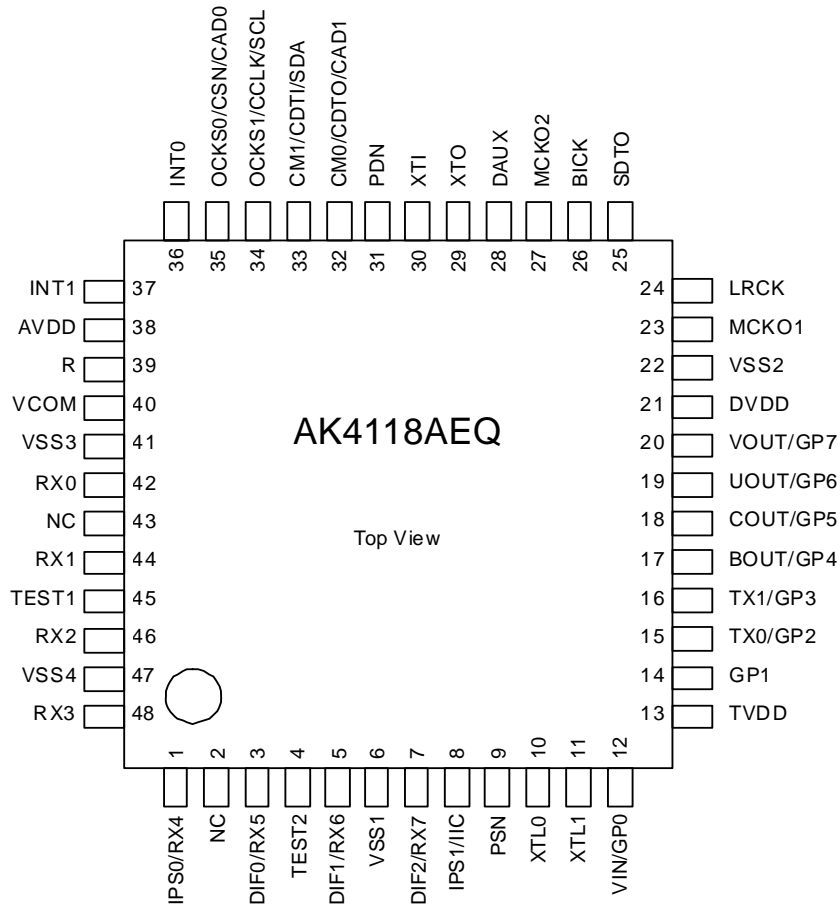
INT0
OCKS0/CSN/CAD0
OCKS1/CCLK/SCL
CM1/CDTI/SDA
CM0/CDTO/CAD1
PDN
XTI
XTO
DAUX
MCKO2
BICK
SDTO

36 35 34 33 32 31 30 29 28 27 26 25

INT1 37
AVDD 38
R 39
VCOM 40
VSS3 41
RX0 42
NC 43
RX1 44
TEST1 45
RX2 46
VSS4 47
RX3 48

24 LRCK
23 MCKO1
22 VSS2
21 DVDD
20 VOUT/GP7
19 UOUT/GP6
18 COUT/GP5
17 BOUT/GP4
16 TX1/GP3
15 TX0/GP2
14 GP1
13 TVDD

AK4118AEQ

Top View

1 2 3 4 5 6 7 8 9 10 11 12

IPS0/RX4
NC
DIF0/RX5
TEST2
DIF1/RX6
VSS1
DIF2/RX7
IPS1/IIC
PSN
XTL0
XTL1
VIN/GP0